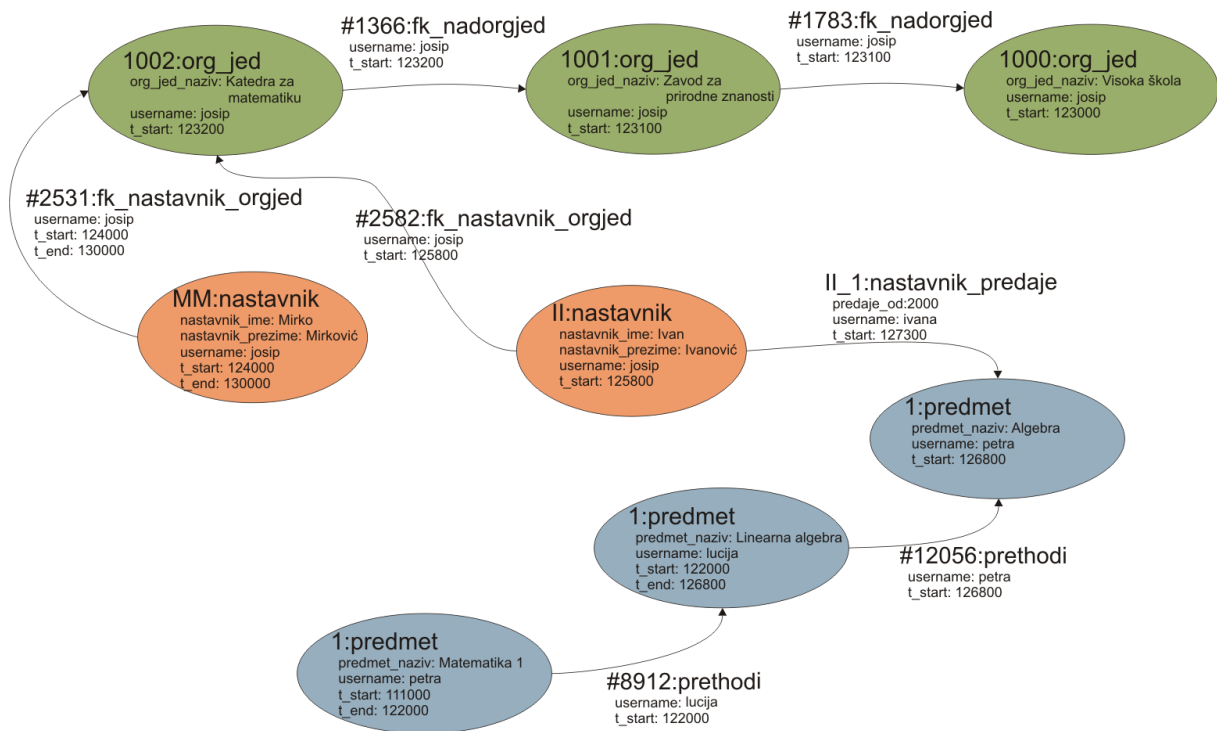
#1366:fk_nadorgjed
username: josip
t_start: 123200

#1783:fk_nadorgjed
username: josip
t_start: 123100

1002:org_jed
org_jed_naziv: Katedra za matematiku
username: josip
t_start: 123200

1001:org_jed
org_jed_naziv: Zavod za prirodne znanosti
username: josip
t_start: 123100

1000:org_jed
org_jed_naziv: Visoka škola
username: josip
t_start: 123000

#2531:fk_nastavnik_orgjed
username: josip
t_start: 124000
t_end: 130000

#2582:fk_nastavnik_orgjed
username: josip
t_start: 125800

MM:nastavnik
nastavnik_ime: Mirko
nastavnik_prezime: Mirković
username: josip
t_start: 124000
t_end: 130000

II:nastavnik
nastavnik_ime: Ivan
nastavnik_prezime: Ivanović
username: josip
t_start: 125800

II_1:nastavnik_predaje
predaje_od:2000
username: ivana
t_start: 127300

1:predmet
predmet_naziv: Algebra
username: petra
t_start: 126800

1:predmet
predmet_naziv: Linearna algebra
username: lucija
t_start: 122000
t_end: 126800

#12056:prethodi
username: petra
t_start: 126800

1:predmet
predmet_naziv: Matematika 1
username: petra
t_start: 111000
t_end: 122000

#8912:prethodi
username: lucija
t_start: 122000